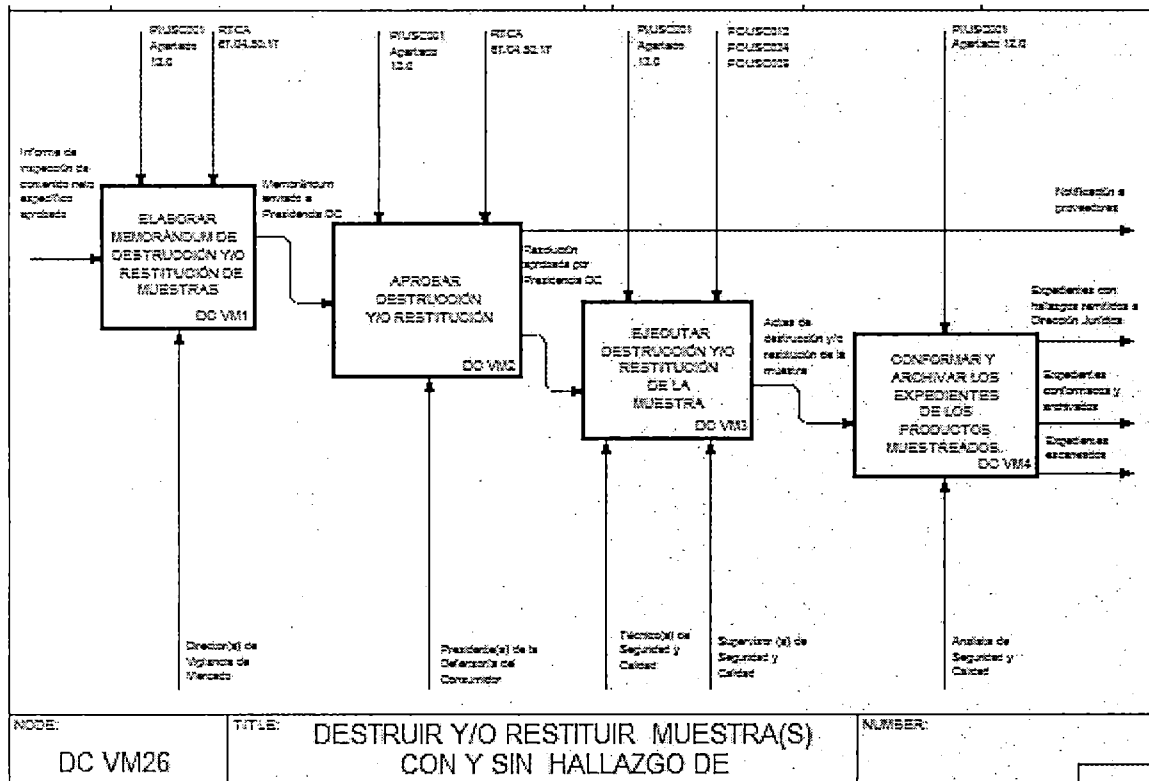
RVUSC201 Apartado 12.0

RTCA 67.04.50.17

Informe de inspección de contenido neto específico aprobado

ELABORAR MEMORÁNDUM DE DESTRUCCIÓN Y/O RESTITUCIÓN DE MUESTRAS

DC VM1

Memorándum enviado a Presidencia DC

RVUSC201 Apartado 12.0

RTCA 67.04.50.17

APROBAR DESTRUCCIÓN Y/O RESTITUCIÓN

DC VM2

Resolución aprobada por Presidencia DC

RVUSC201 Apartado 12.0

POUSC202 POUSC204 POUSC203

EJECUTAR DESTRUCCIÓN Y/O RESTITUCIÓN DE LA MUESTRA

DC VM3

Actas de destrucción y/o restitución de la muestra

RVUSC201 Apartado 12.0

Notificación a proveedores

Expedientes con hallazgos remitidos a Dirección Jurídica

CONFORMAR Y ARCHIVAR LOS EXPEDIENTES DE LOS PRODUCTOS MUESTREADOS.

DC VM4

Expedientes conformados y archivados

Expedientes escaneados

Director(a) de Vigilancia de Mercado

Presidente(a) de la Defensoría del Consumidor

Técnico(a) de Seguridad y Calidad

Supervisor (a) de Seguridad y Calidad

Analista de Seguridad y Calidad

NODE:
DC VM26

TITLE:
DESTRUIR Y/O RESTITUIR MUESTRA(S) CON Y SIN HALLAZGO DE

NUMBER: